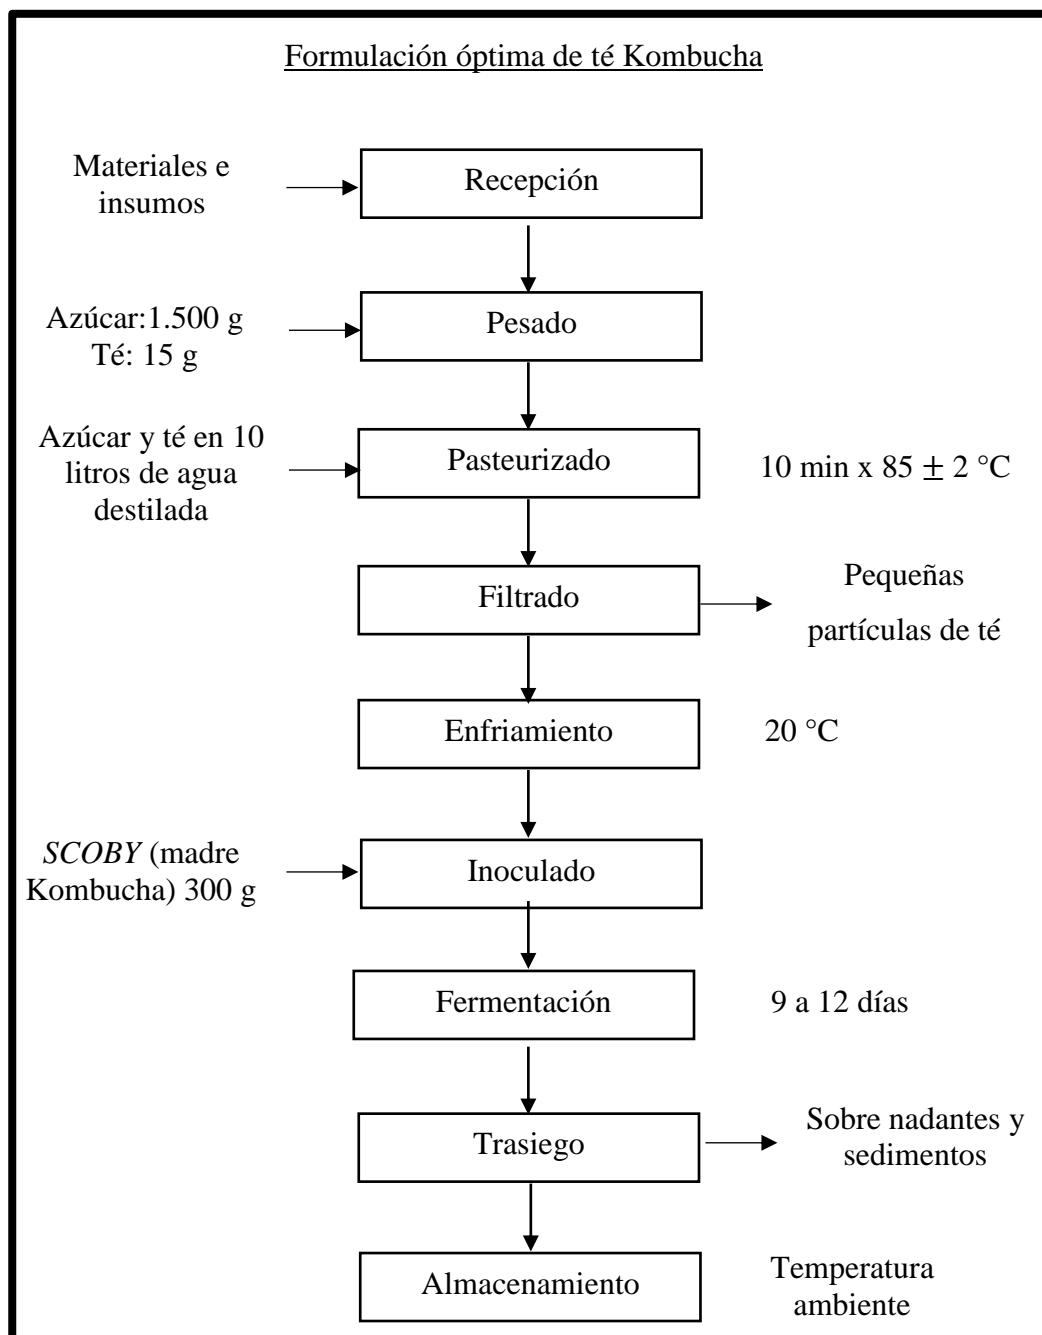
Formulación óptima de té Kombucha

Materiales e insumos

Recepción

Azúcar:1.500 g
Té: 15 g

Pesado

Azúcar y té en 10 litros de agua destilada

Pasteurizado

10 min x 85 $\pm$ 2 °C

Filtrado

Pequeñas partículas de té

Enfriamiento

20 °C

*SCOBY* (madre Kombucha) 300 g

Inoculado

Fermentación

9 a 12 días

Trasiego

Sobre nadantes y sedimentos

Almacenamiento

Temperatura ambiente